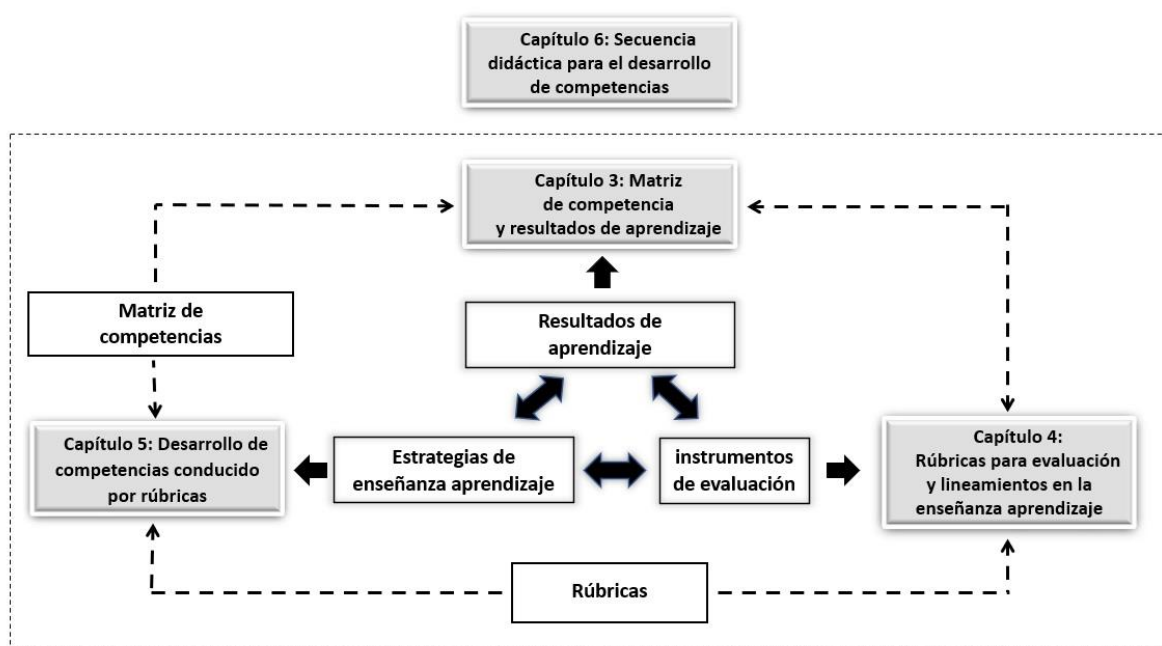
Capítulo 6: Secuencia didáctica para el desarrollo de competencias

Capítulo 3: Matriz de competencia y resultados de aprendizaje

Matriz de competencias

Resultados de aprendizaje

Capítulo 5: Desarrollo de competencias conducido por rúbricas

Estrategias de enseñanza aprendizaje

instrumentos de evaluación

Capítulo 4: Rúbricas para evaluación y lineamientos en la enseñanza aprendizaje

Rúbricas